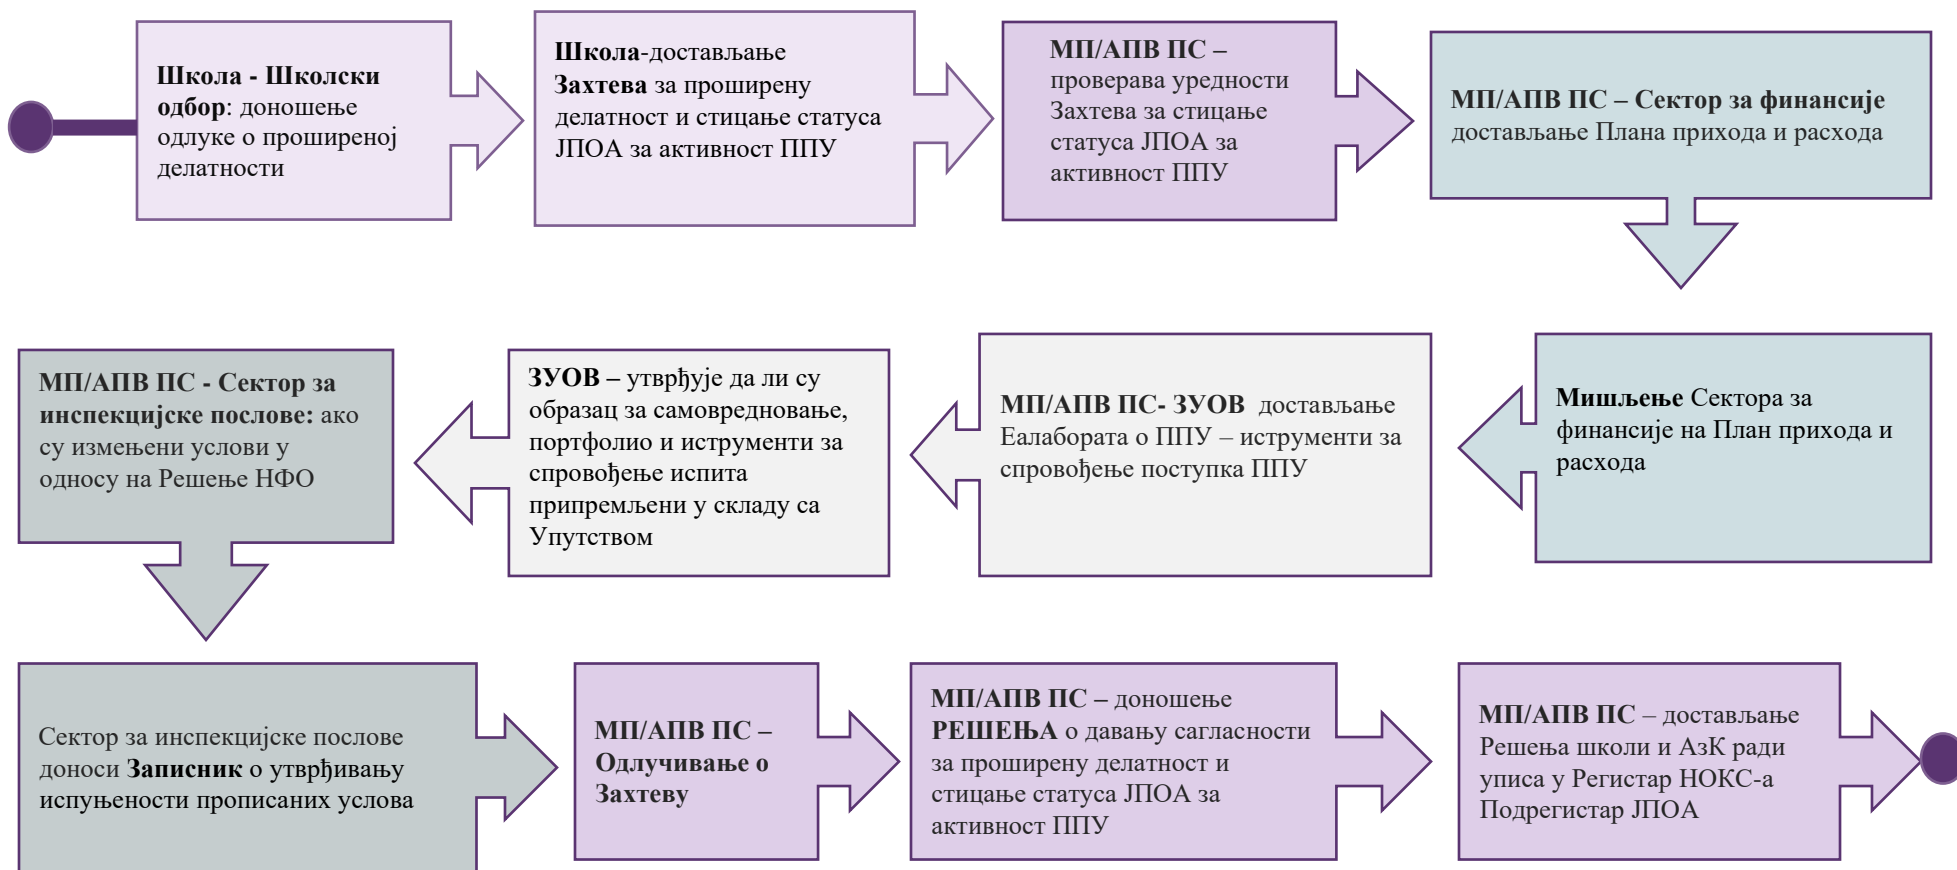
Школа - Школски одбор: доношење одлуке о проширеној делатности

Школа-достављање Захтева за проширену делатност и стицање статуса ЈПОА за активност ППУ

МП/АПВ ПС – проверава уредности Захтева за стицање статуса ЈПОА за активност ППУ

МП/АПВ ПС – Сектор за финансије достављање Плана прихода и расхода

Мишљење Сектора за финансије на План прихода и расхода

МП/АПВ ПС- ЗУОВ достављање Еалабората о ППУ – иструменти за спровођење поступка ППУ

ЗУОВ – утврђује да ли су образац за самовредновање, портфолио и иструменти за спровођење испита припремљени у складу са Упутством

МП/АПВ ПС - Сектор за инспекцијске послове: ако су измењени услови у односу на Решење НФО

Сектор за инспекцијске послове доноси Записник о утврђивању испуњености прописаних услова

МП/АПВ ПС – Одлучивање о Захтеву

МП/АПВ ПС – доношење РЕШЕЊА о давању сагласности за проширену делатност и стицање статуса ЈПОА за активност ППУ

МП/АПВ ПС – достављање Решења школи и АзК ради уписа у Регистар НОКС-а Подрегистар ЈПОА